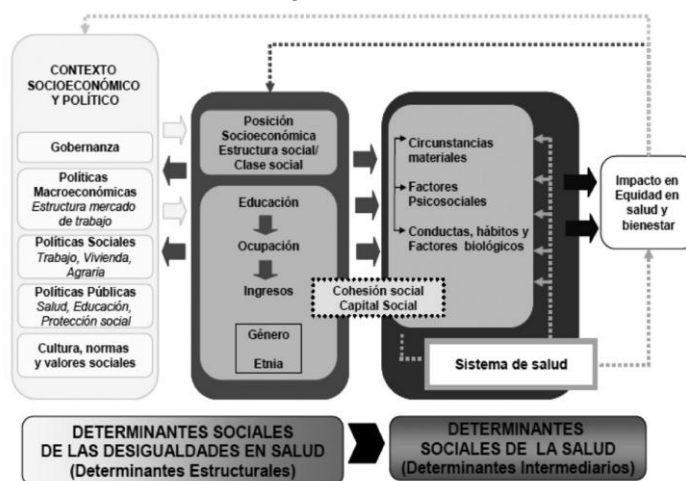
CONTEXTO SOCIOECONÓMICO Y POLÍTICO

Gobernanza

Políticas Macroeconómicas
*Estructura mercado de trabajo*

Políticas Sociales
*Trabajo, Vivienda, Agraria*

Políticas Públicas
*Salud, Educación, Protección social*

Cultura, normas y valores sociales

Posición Socioeconómica
Estructura social/ Clase social

Educación

Ocupación

Ingresos

Género

Etnia

Cohesión social
Capital Social

Circunstancias materiales

Factores Psicosociales

Conductas, hábitos y Factores biológicos

Sistema de salud

Impacto en Equidad en salud y bienestar

DETERMINANTES SOCIALES DE LAS DESIGUALDADES EN SALUD
(Determinantes Estructurales)

DETERMINANTES SOCIALES DE LA SALUD
(Determinantes Intermediarios)